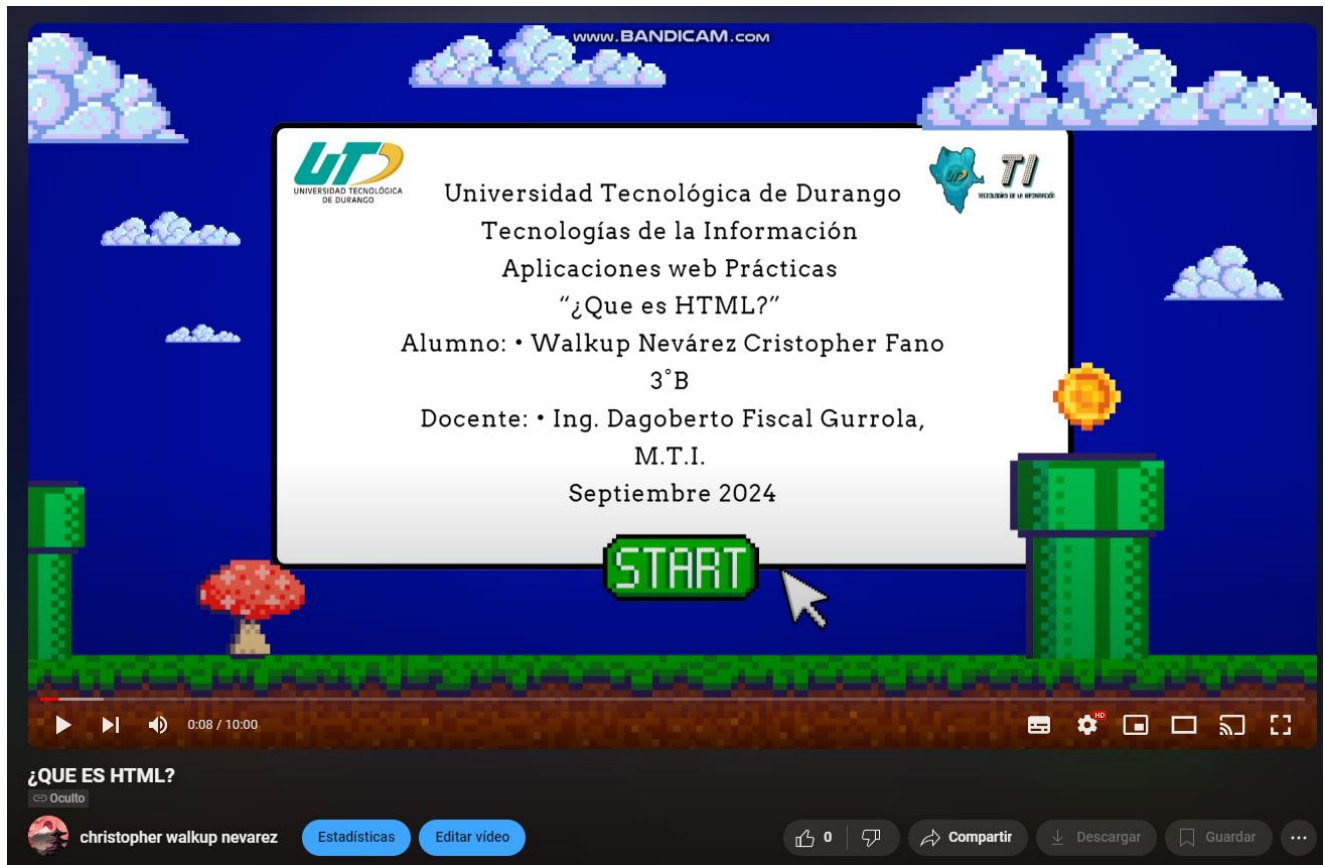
www.BANDICAM.com

UT
UNIVERSIDAD TECNOLÓGICA DE DURANGO

TI
TECNOLOGÍAS DE LA INFORMACIÓN

Universidad Tecnológica de Durango
Tecnologías de la Información
Aplicaciones web Prácticas
"¿Que es HTML?"
Alumno: • Walkup Nevárez Cristopher Fano
3°B
Docente: • Ing. Dagoberto Fiscal Gurrola, M.T.I.
Septiembre 2024

START

0:08 / 10:00

HD

¿QUE ES HTML?
Oculto

christopher walkup nevarez
Estadísticas
Editar vídeo
0
Compartir
Descargar
Guardar
...